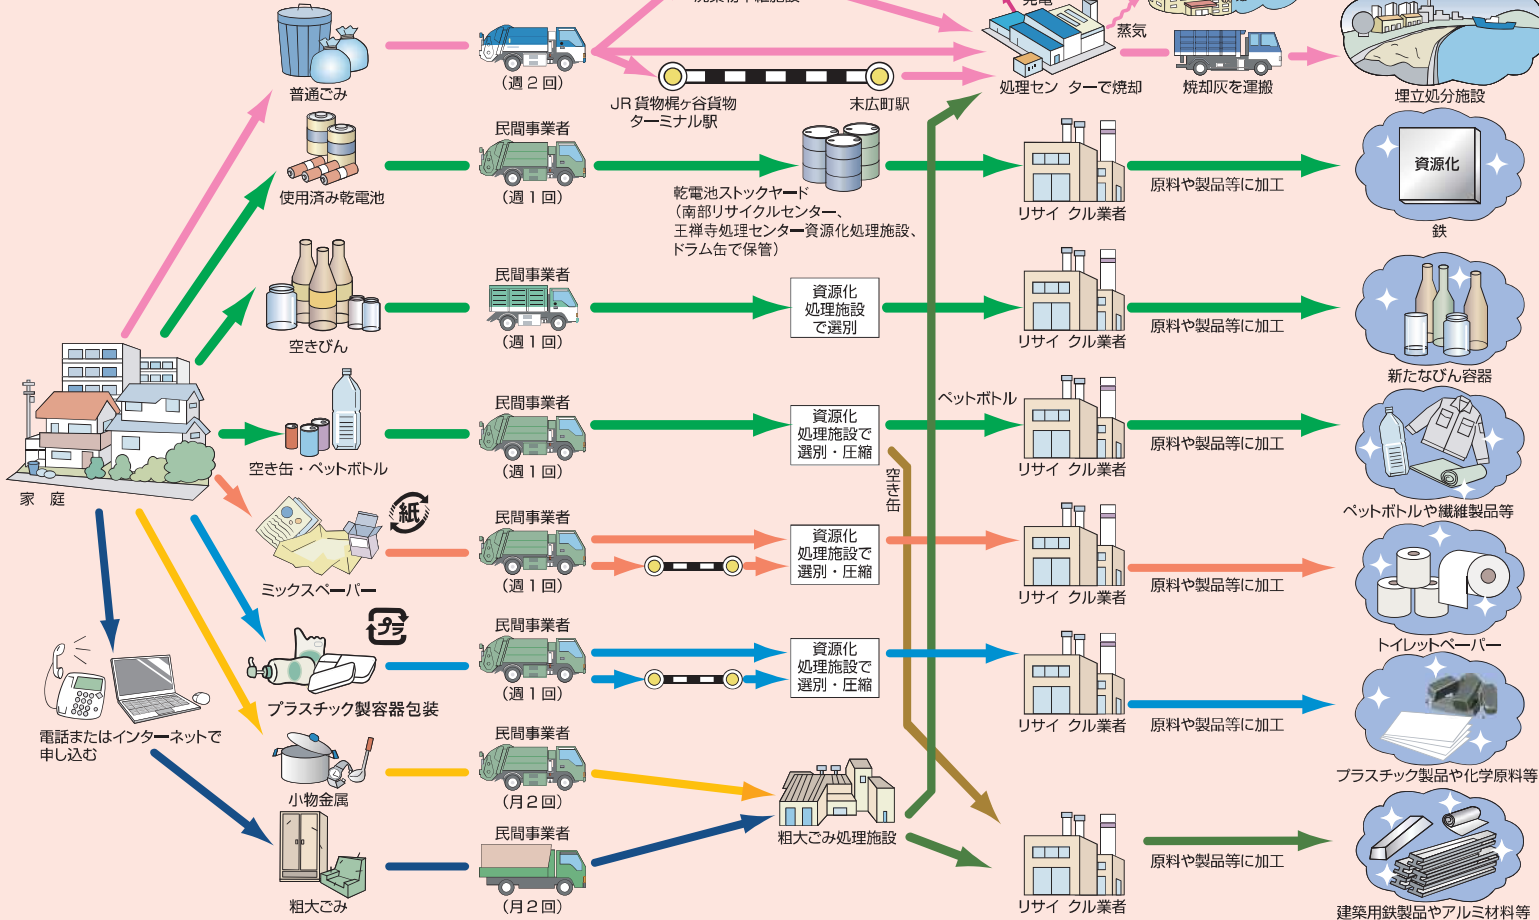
普通ごみ
（週２回）
JR貨物梶ヶ谷貨物ターミナル駅
末広町駅
処理センターで焼却
蒸気
焼却灰を運搬
埋立処分施設
使用済み乾電池
民間事業者
（週１回）
乾電池ストックヤード（南部リサイクルセンター、王禅寺処理センター資源化処理施設、ドラム缶で保管）
リサイクル業者
原料や製品等に加工
資源化
鉄
空きびん
民間事業者
（週１回）
資源化処理施設で選別
リサイクル業者
原料や製品等に加工
新たなびん容器
家庭
空き缶・ペットボトル
民間事業者
（週１回）
資源化処理施設で選別・圧縮
ペットボトル
リサイクル業者
原料や製品等に加工
ペットボトルや繊維製品等
空き缶
紙
ミックスペーパー
民間事業者
（週１回）
資源化処理施設で選別・圧縮
リサイクル業者
原料や製品等に加工
トイレットペーパー
プラ
プラスチック製容器包装
民間事業者
（週１回）
資源化処理施設で選別・圧縮
リサイクル業者
原料や製品等に加工
プラスチック製品や化学原料等
電話またはインターネットで申し込む
小物金属
民間事業者
（月２回）
粗大ごみ処理施設
粗大ごみ
民間事業者
（月２回）
リサイクル業者
原料や製品等に加工
建築用鉄製品やアルミ材料等